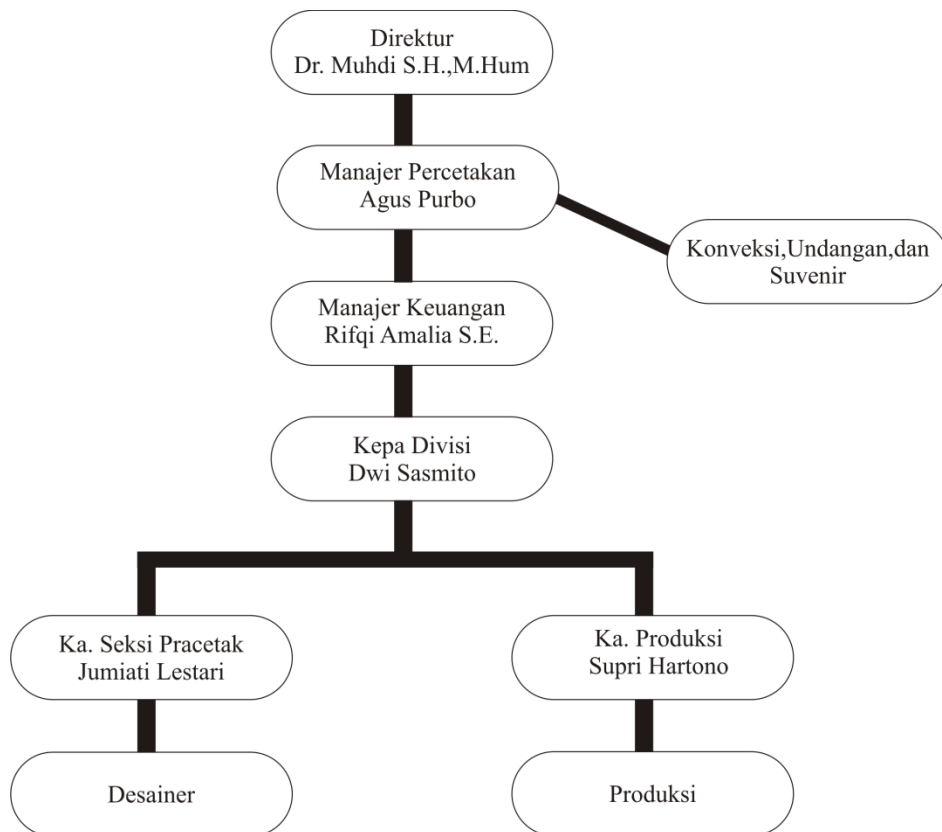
Direktur
Dr. Muhdi S.H.,M.Hum

Manajer Percetakan
Agus Purbo

Konveksi,Undangan,dan Suvenir

Manajer Keuangan
Rifqi Amalia S.E.

Kepa Divisi
Dwi Sasmito

Ka. Seksi Pracetak
Jumiati Lestari

Ka. Produksi
Supri Hartono

Desainer

Produksi